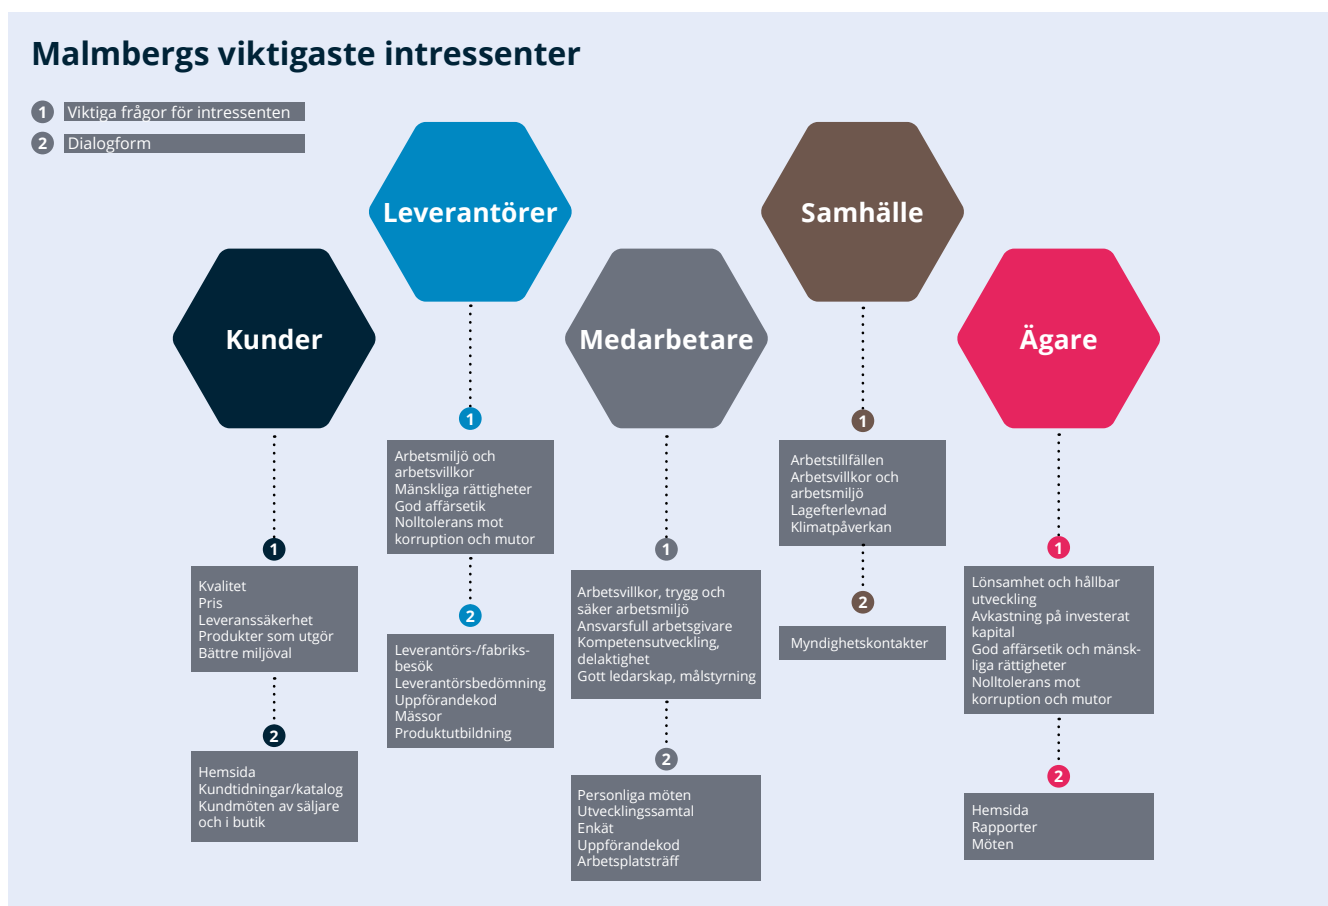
Malmbergs viktigaste intressenter

1 Viktiga frågor för intressenten
2 Dialogform

Kunder

1

Kvalitet
Pris
Leveranssäkerhet
Produkter som utgör
Bättre miljöval

2

Hemsida
Kundtidningar/katalog
Kundmöten av säljare och i butik

Leverantörer

1

Arbetsmiljö och arbetsvillkor
Mänskliga rättigheter
God affärsetik
Nolltolerans mot korruption och mutor

2

Leverantörs-/fabriksbesök
Leverantörsbedömning
Uppförandekod
Mässor
Produktutbildning

Medarbetare

1

Arbetsvillkor, trygg och säker arbetsmiljö
Ansvarsfull arbetsgivare
Kompetensutveckling, delaktighet
Gott ledarskap, målstyrning

2

Personliga möten
Utvecklingssamtal
Enkät
Uppförandekod
Arbetsplatsträff

Samhälle

1

Arbetstillfällen
Arbetsvillkor och arbetsmiljö
Lagefterlevnad
Klimatpåverkan

2

Myndighetskontakter

Ägare

1

Lönsamhet och hållbar utveckling
Avkastning på investerat kapital
God affärsetik och mänskliga rättigheter
Nolltolerans mot korruption och mutor

2

Hemsida
Rapporter
Möten